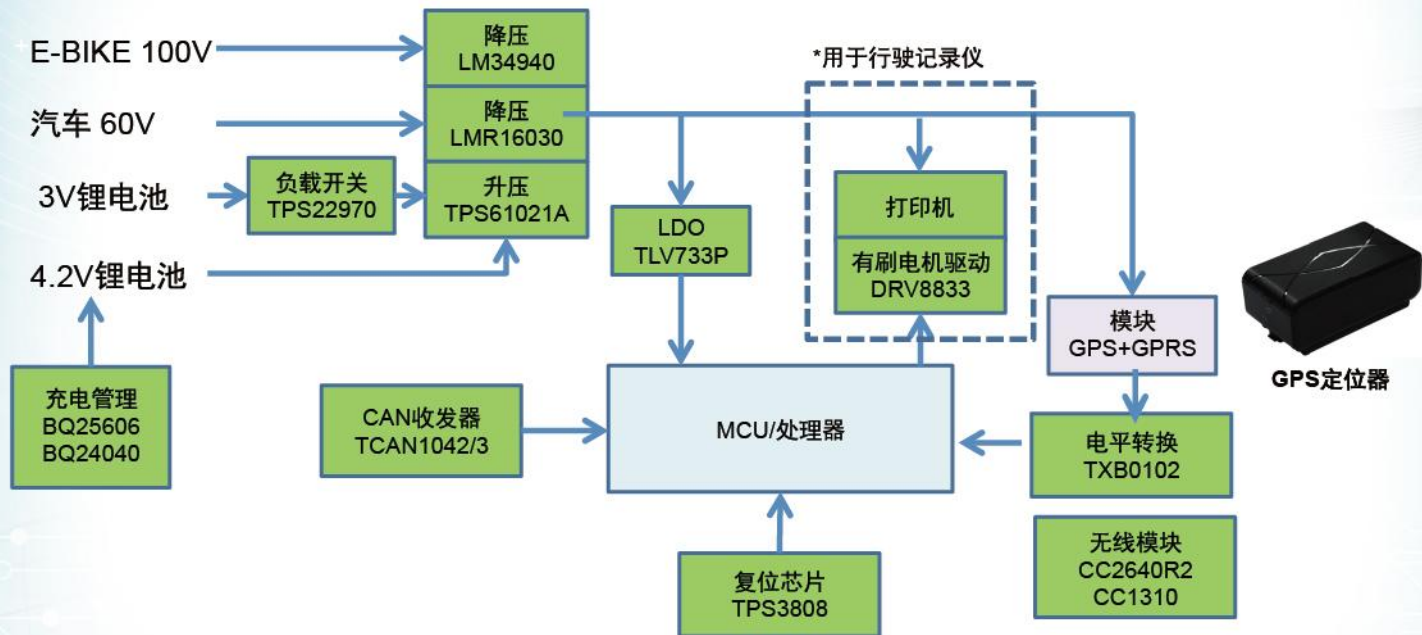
E-BIKE 100V

汽车 60V

3V锂电池

4.2V锂电池

降压
LM34940

降压
LMR16030

负载开关
TPS22970

升压
TPS61021A

LDO
TLV733P

*用于行驶记录仪

打印机

有刷电机驱动
DRV8833

模块
GPS+GPRS

GPS定位器

充电管理
BQ25606
BQ24040

CAN收发器
TCAN1042/3

MCU/处理器

电平转换
TXB0102

无线模块
CC2640R2
CC1310

复位芯片
TPS3808